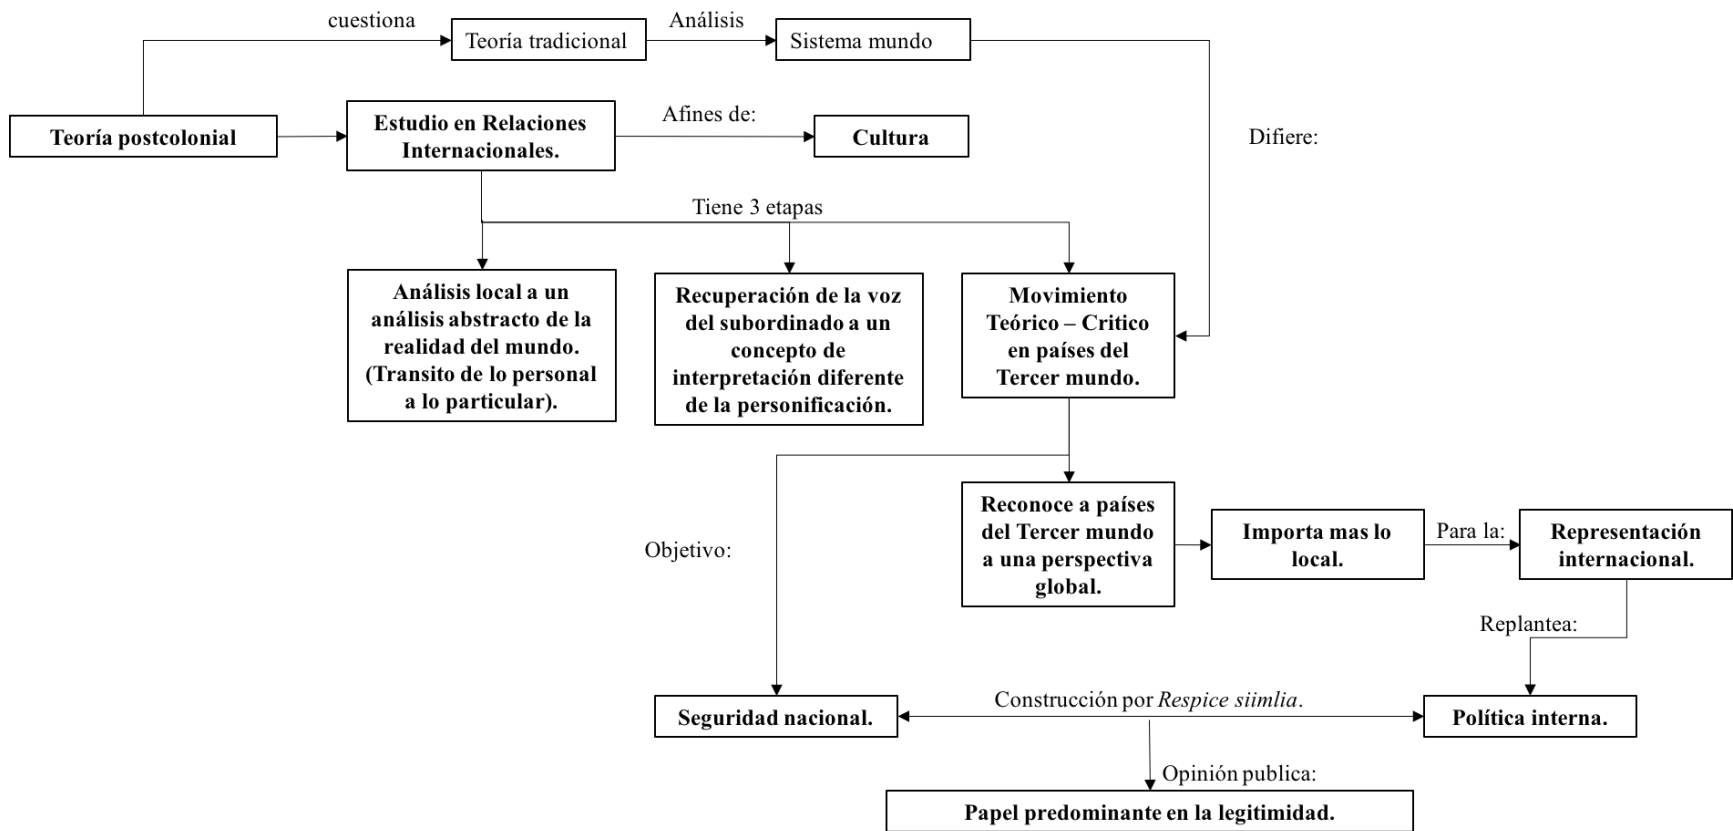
cuestiona

Teoría tradicional

Análisis

Sistema mundo

Teoría postcolonial

Estudio en Relaciones Internacionales.

Afines de:

Cultura

Difiere:

Tiene 3 etapas

Análisis local a un análisis abstracto de la realidad del mundo. (Transito de lo personal a lo particular).

Recuperación de la voz del subordinado a un concepto de interpretación diferente de la personificación.

Movimiento Teórico – Critico en países del Tercer mundo.

Objetivo:

Reconoce a países del Tercer mundo a una perspectiva global.

Importa mas lo local.

Para la:

Representación internacional.

Replantea:

Seguridad nacional.

Construcción por *Respice siimlia*.

Política interna.

Opinión publica:

Papel predominante en la legitimidad.